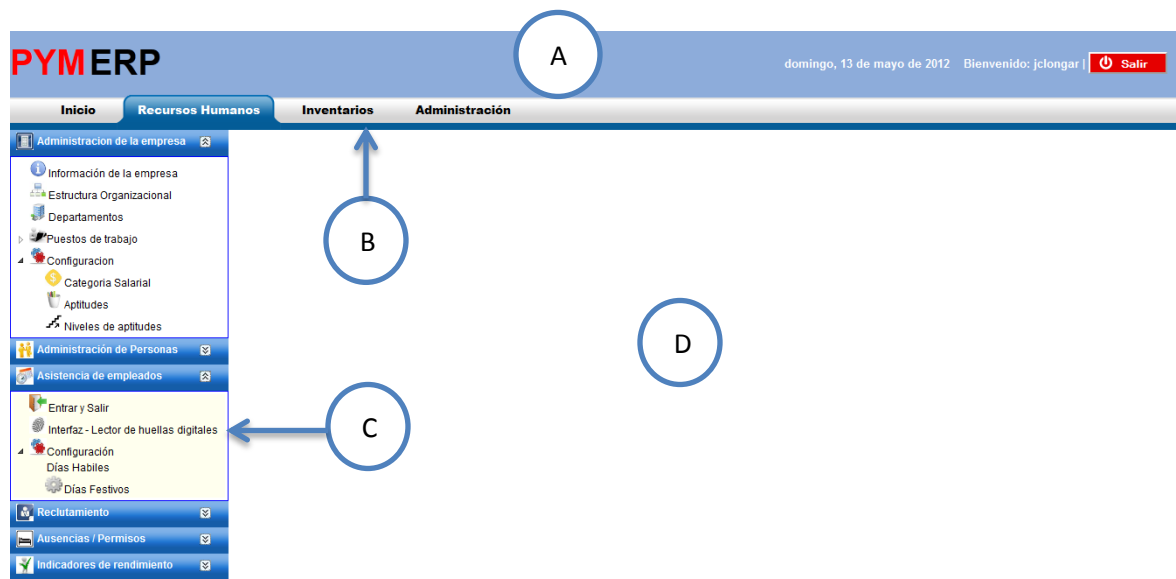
PYMERP

A

domingo, 13 de mayo de 2012 Bienvenido: jclongar | Salir

Inicio Recursos Humanos Inventarios Administración

Administracion de la empresa

Información de la empresa
Estructura Organizacional
Departamentos
Puestos de trabajo
Configuracion
Categoria Salarial
Aptitudes
Niveles de aptitudes

B

D

Administración de Personas

Asistencia de empleados

Entrar y Salir
Interfaz - Lector de huellas digitales
Configuración
Días Habiles
Días Festivos

C

Reclutamiento

Ausencias / Permisos

Indicadores de rendimiento